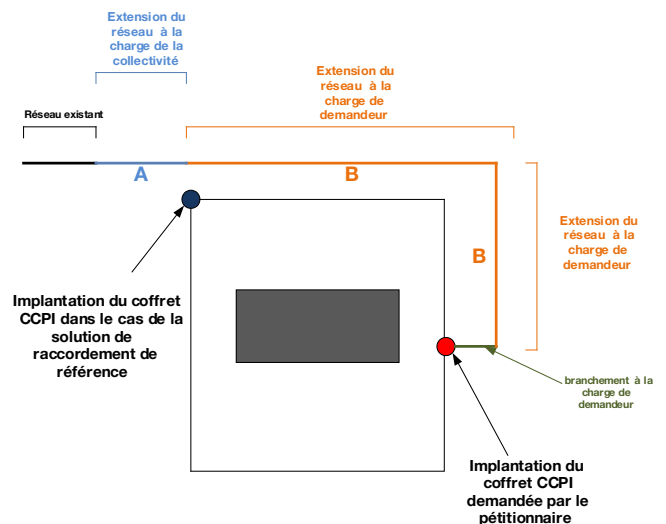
Extension du réseau à la charge de la collectivité

Extension du réseau à la charge de demandeur

Réseau existant

A

B

Extension du réseau à la charge de demandeur

B

Implantation du coffret CCPI dans le cas de la solution de raccordement de référence

branchement à la charge de demandeur

Implantation du coffret CCPI demandée par le pétitionnaire